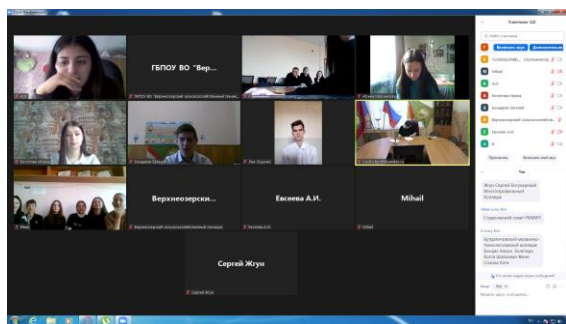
ГБПОУ ВО "Вер...

Верхнеозерски...

Евсеева А.И.

Mihail

Сергей Жгун

Участники (10)

Чат

Жгун Сергей Бутурлиновский Механико-технологический колледж

Студенческий совет РКМИП

Бутурлиновский механико-технологический колледж

Кому: Все

Введите здесь сообщение...